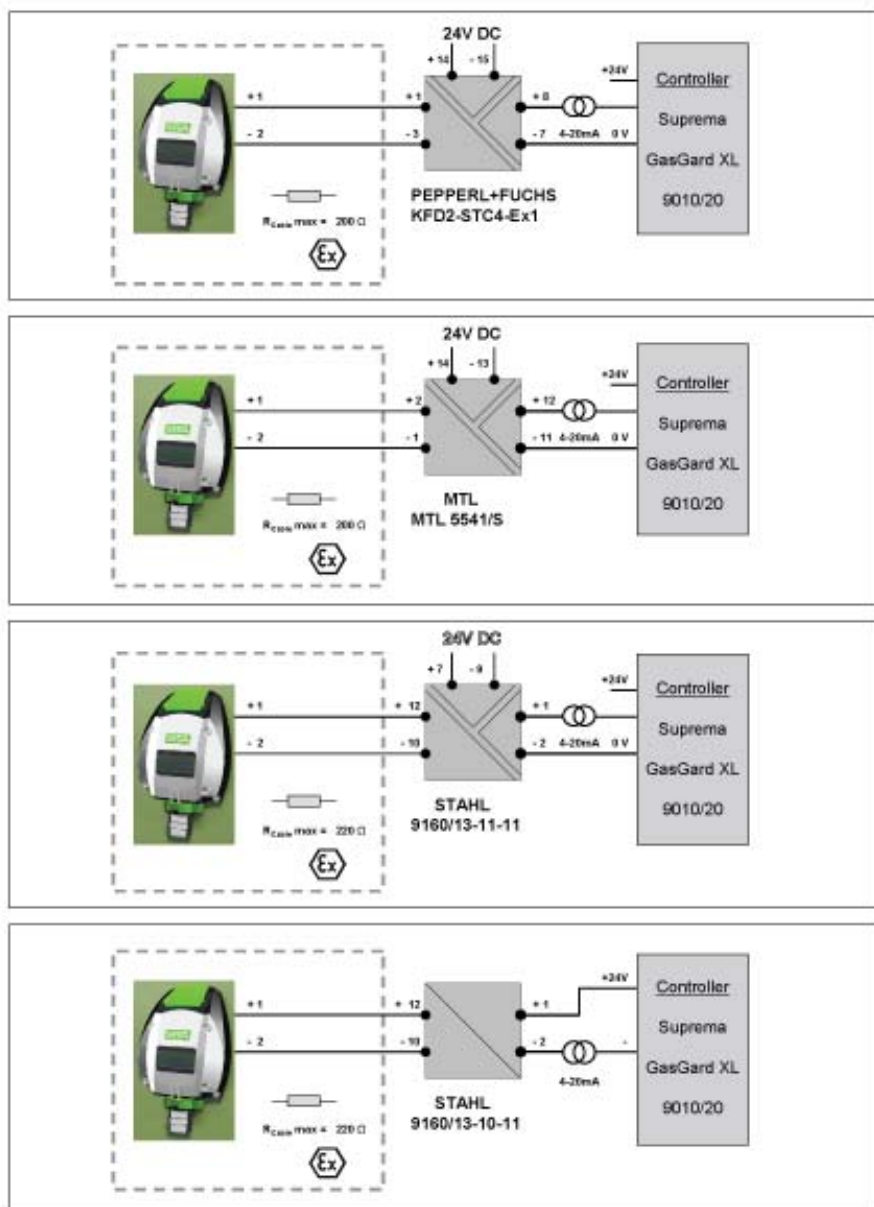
24V DC

+ 14 - 15

+ 1
- 2

+ 1
- 3

+ 8
- 7 4-20mA 0 V

+24V

Controller
Suprema
GasGard XL
9010/20

$R_{Cable}$ max = 200 Ω

PEPPERL+FUCHS
KFD2-STC4-Ex1

Ex

24V DC

+ 14 - 13

+ 1
- 2

+ 2
- 1

+ 12
- 11 4-20mA 0 V

+24V

Controller
Suprema
GasGard XL
9010/20

$R_{Cable}$ max = 200 Ω

MTL
MTL 5541/S

Ex

24V DC

+ 7 - 8

+ 1
- 2

+ 12
- 10

+ 1
- 2 4-20mA 0 V

+24V

Controller
Suprema
GasGard XL
9010/20

$R_{Cable}$ max = 220 Ω

STAHL
9160/13-11-11

Ex

+ 1
- 2

+ 12
- 10

+ 1
- 2

+24V

4-20mA

-

Controller
Suprema
GasGard XL
9010/20

$R_{Cable}$ max = 220 Ω

STAHL
9160/13-10-11

Ex